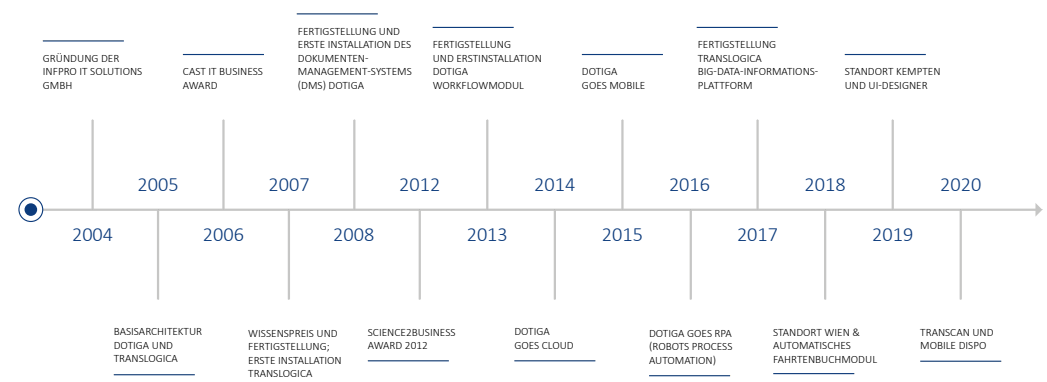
GRÜNDUNG DER INFPRO IT SOLUTIONS GMBH

CAST IT BUSINESS AWARD

FERTIGSTELLUNG UND ERSTE INSTALLATION DES DOKUMENTEN-MANAGEMENT-SYSTEMS (DMS) DOTIGA

FERTIGSTELLUNG UND ERSTINSTALLATION DOTIGA WORKFLOWMODUL

DOTIGA GOES MOBILE

FERTIGSTELLUNG TRANSLOGICA BIG-DATA-INFORMATIONS-PLATTFORM

STANDORT KEMPTEN UND UI-DESIGNER

2005 2007 2012 2014 2016 2018 2020

2004 2006 2008 2013 2015 2017 2019

BASISARCHITEKTUR DOTIGA UND TRANSLOGICA

WISSENSPREIS UND FERTIGSTELLUNG; ERSTE INSTALLATION TRANSLOGICA

SCIENCE2BUSINESS AWARD 2012

DOTIGA GOES CLOUD

DOTIGA GOES RPA (ROBOTS PROCESS AUTOMATION)

STANDORT WIEN & AUTOMATISCHES FAHRTENBUCHMODUL

TRANSCAN UND MOBILE DISPO